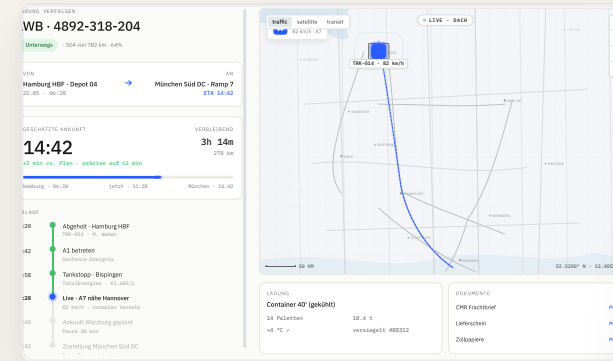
ENDUNG VERFOLGEN

WB · 4892-318-204

Unterwegs · 504 von 782 km · 64%

VON
Hamburg HBF · Depot 04
22.05 · 06:20

AN
München Süd DC · Ramp 7
ETA 14:42

GESCHÄTZTE ANKUNFT
14:42
+2 min vs. Plan · präzise auf ±2 min

VERBLEIBEND
3h 14m
278 km

Hamburg · 06:20
jetzt · 11:28
München · 14:42

LAUF

:20 Abgeholt · Hamburg HBF
TRK-014 · M. Weber

:42 A1 betreten
Geofence-Ereignis

:58 Tankstopp · Bispingen
TotalEnergies · 61.482/L

:28 Live · A7 nähe Hannover
82 km/h · normaler Verkehr

:40 Ankunft Würzburg geplant
Pause 30 min

:20 Zustellung München Süd DC

traffic satellite transit

82 km/h · A7

LIVE · DACH

TRK-014 · 82 km/h

50 KM

52.5200° N · 13.405

LADUNG
Container 40' (gekühlt)
14 Paletten
18.4 t
+4 °C ✓
versiegelt #88312

DOKUMENTE
CMR Frachtbrief
Lieferschein
Zollpapiere